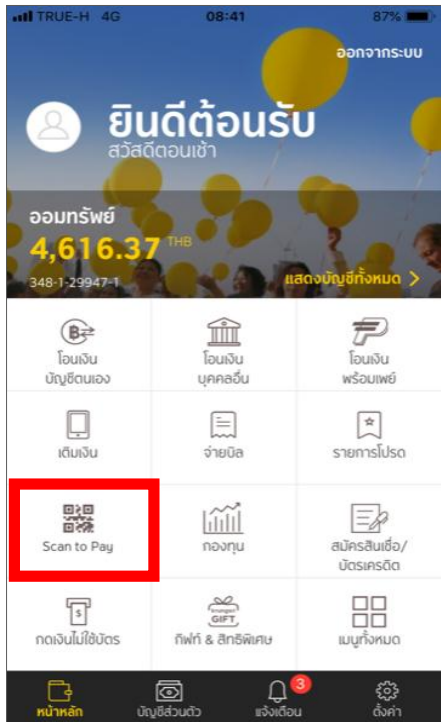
TRUE-H 4G 08:41 87%

ออกจากระบบ

ยินดีต้อนรับ
สวัสดีตอนเช้า

ออมทรัพย์
4,616.37 THB
348-1-29947-1
แสดงบัญชีทั้งหมด >

โอนเงิน บัญชีตนเอง
โอนเงิน บุคคลอื่น
โอนเงิน พร้อมเพย์
เติมเงิน
จ่ายบิล
รายการโปรด
Scan to Pay
กองทุน
สมัครสินเชื่อ/บัตรเครดิต
กดเงินไม่ใช้บัตร
GIFT
กิฟท์ & สิทธิพิเศษ
เมนูทั้งหมด

หน้าหลัก
บัญชีส่วนตัว
3
แจ้งเตือน
ตั้งค่า